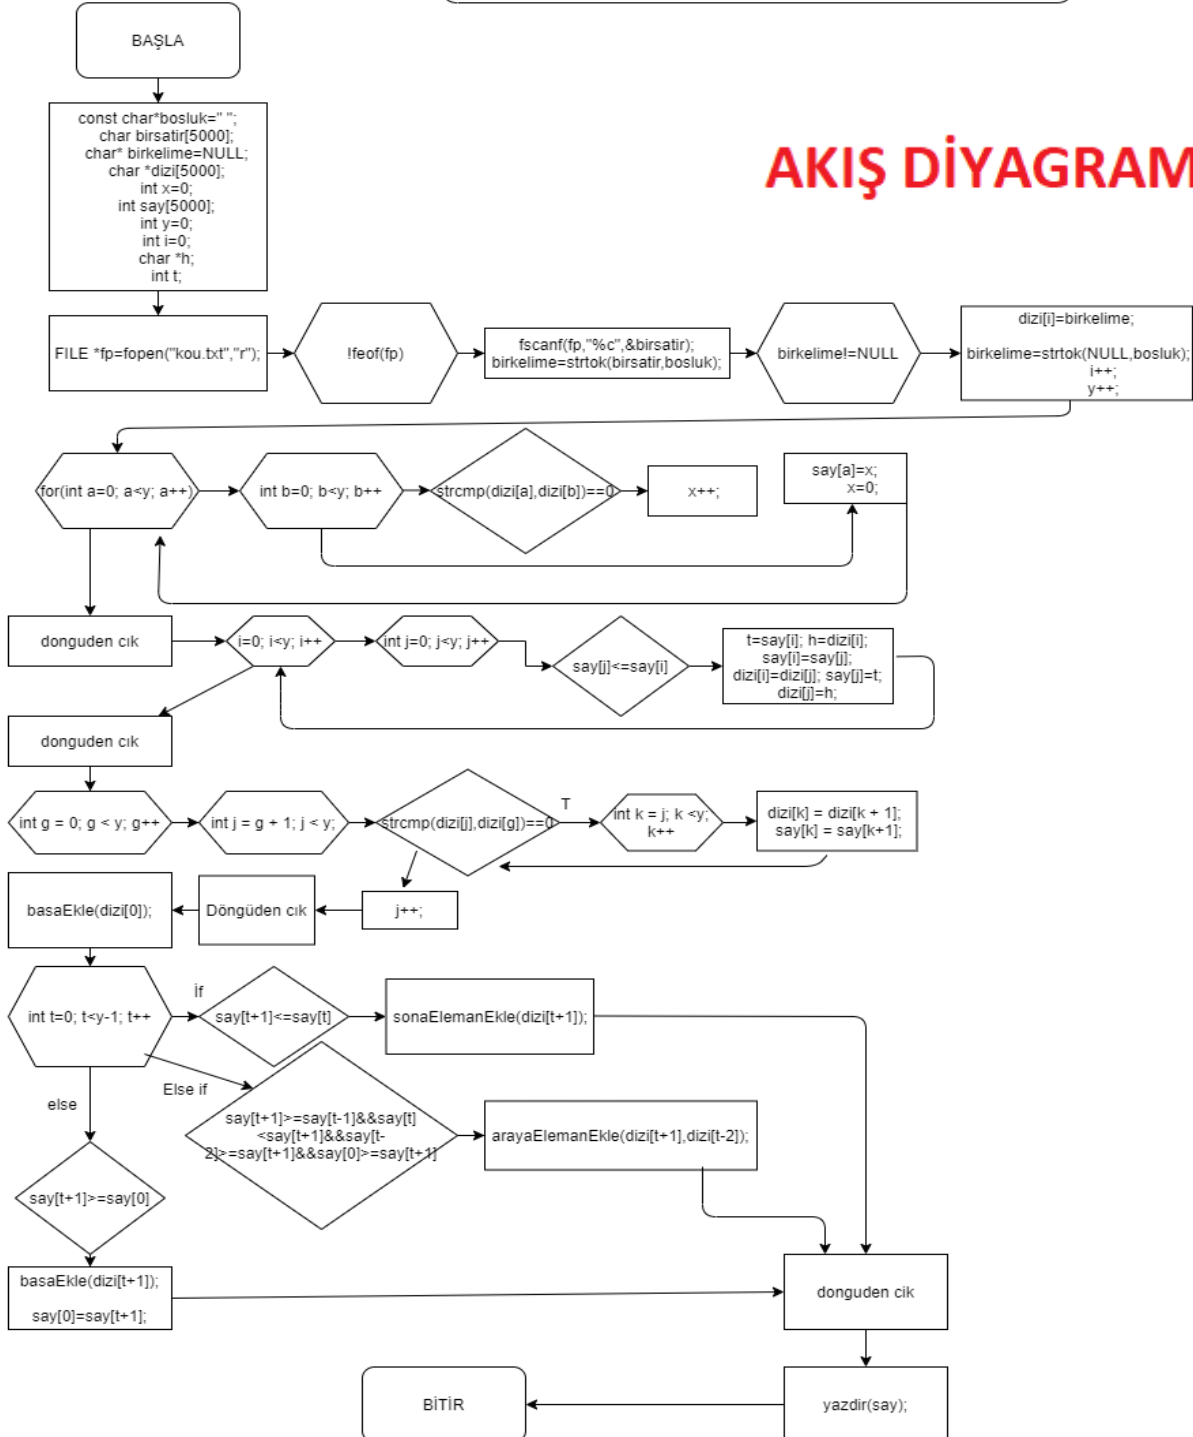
BAŞLA

AKIŞ DİYAGRAM

const char*bosluk=" ";
char birsatir[5000];
char* birkelime=NULL;
char *dizi[5000];
int x=0;
int say[5000];
int y=0;
int i=0;
char *h;
int t;

FILE *fp=fopen("kou.txt","r");

!feof(fp)

fscanf(fp,"%c",&birsatir);
birkelime=strtok(birsatir,bosluk);

birkelime!=NULL

dizi[i]=birkelime;

birkelime=strtok(NULL,bosluk);
i++;
y++;

for(int a=0; a<y; a++)

int b=0; b<y; b++

strcmp(dizi[a],dizi[b])==0

x++;

say[a]=x;
x=0;

donguden cık

i=0; i<y; i++

int j=0; j<y; j++

say[j]<=say[i]

t=say[i]; h=dizi[i];
say[i]=say[j];
dizi[i]=dizi[j]; say[j]=t;
dizi[j]=h;

donguden cık

int g = 0; g < y; g++

int j = g + 1; j < y;

strcmp(dizi[j],dizi[g])==0

T

int k = j; k <y; k++

dizi[k] = dizi[k + 1];
say[k] = say[k+1];

basaEkle(dizi[0]);

Döngüden cık

j++;

int t=0; t<y-1; t++

İf

say[t+1]<=say[t]

sonaElemanEkle(dizi[t+1]);

Else if

say[t+1]>=say[t-1]&&say[t]<say[t+1]&&say[t-2]>=say[t+1]&&say[0]>=say[t+1]

arayaElemanEkle(dizi[t+1],dizi[t-2]);

else

say[t+1]>=say[0]

basaEkle(dizi[t+1]);

say[0]=say[t+1];

donguden cik

yazdir(say);

BİTİR